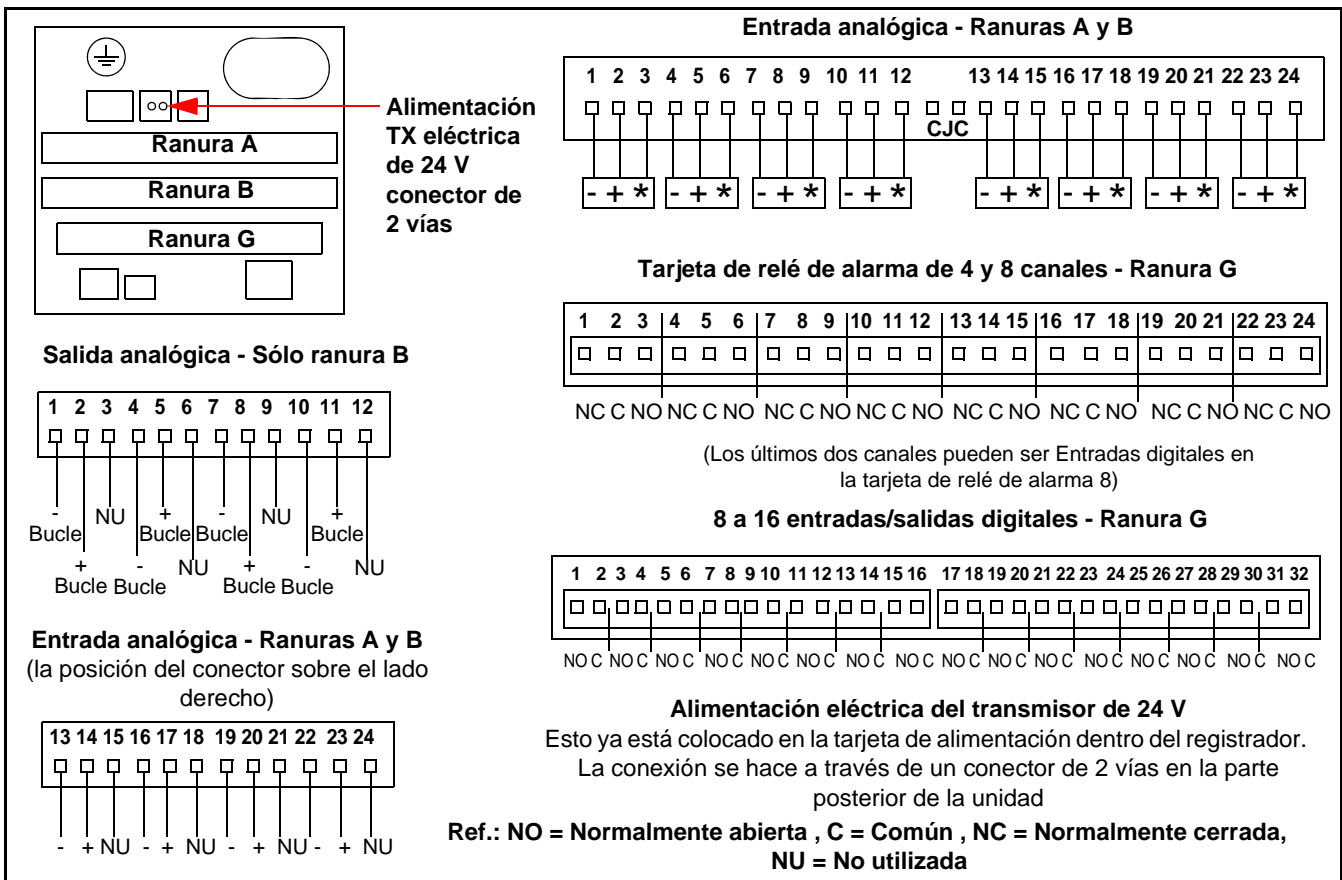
Ranura A

Ranura B

Ranura G

Alimentación TX eléctrica de 24 V conector de 2 vías

Entrada analógica - Ranuras A y B

1 2 3 4 5 6 7 8 9 10 11 12 13 14 15 16 17 18 19 20 21 22 23 24

CJC

- + * - + * - + * - + * - + * - + * - + * - + *

Tarjeta de relé de alarma de 4 y 8 canales - Ranura G

1 2 3 4 5 6 7 8 9 10 11 12 13 14 15 16 17 18 19 20 21 22 23 24

NC C NO NC C NO NC C NO NC C NO NC C NO NC C NO NC C NO NC C NO

(Los últimos dos canales pueden ser Entradas digitales en la tarjeta de relé de alarma 8)

Salida analógica - Sólo ranura B

1 2 3 4 5 6 7 8 9 10 11 12

- Bucle
+ Bucle
NU
- Bucle
+ Bucle
NU
- Bucle
+ Bucle
NU
- Bucle
+ Bucle
NU

8 a 16 entradas/salidas digitales - Ranura G

1 2 3 4 5 6 7 8 9 10 11 12 13 14 15 16 17 18 19 20 21 22 23 24 25 26 27 28 29 30 31 32

NO C NO C NO C NO C NO C NO C NO C NO C NO C NO C NO C NO C NO C NO C NO C NO C

Entrada analógica - Ranuras A y B
(la posición del conector sobre el lado derecho)

13 14 15 16 17 18 19 20 21 22 23 24

- + NU - + NU - + NU - + NU

Alimentación eléctrica del transmisor de 24 V
Esto ya está colocado en la tarjeta de alimentación dentro del registrador. La conexión se hace a través de un conector de 2 vías en la parte posterior de la unidad

Ref.: NO = Normalmente abierta , C = Común , NC = Normalmente cerrada, NU = No utilizada